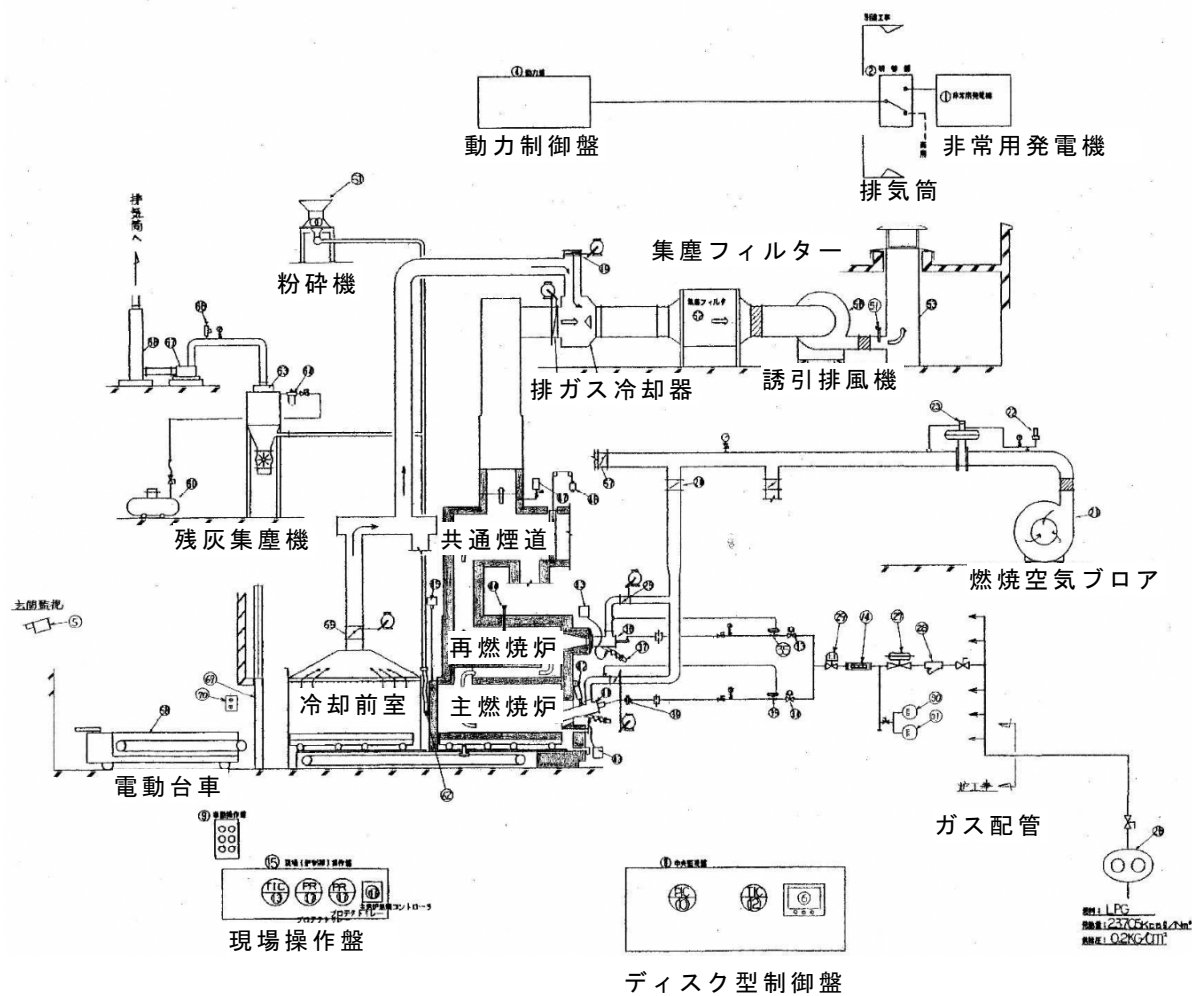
④ 動力盤
動力制御盤
別途工事
② 切替器
① 非常用発電機
非常用発電機
排気筒
排気筒へ
粉砕機
集塵フィルター
集塵フィルタ
排ガス冷却器
誘引排風機
残灰集塵機
共通煙道
燃焼空気ブロア
再燃焼炉
主燃焼炉
冷却前室
電動台車
ガス配管
ガス工事
⑨ 手動操作箱
⑮ 現場（炉室内）操作盤
TIC ⑬
PR ⑰
PR ⑰
主燃焼炉燃焼コントローラ
プロテクトリレー
プロテクトリレー
現場操作盤
⑩ 中央監視盤
FIC ⑩
TIC ⑫
⑥
ディスク型制御盤
燃料：LPG
発熱量：23,705Kcal/Nm³
供給圧：0.2KG/CM²